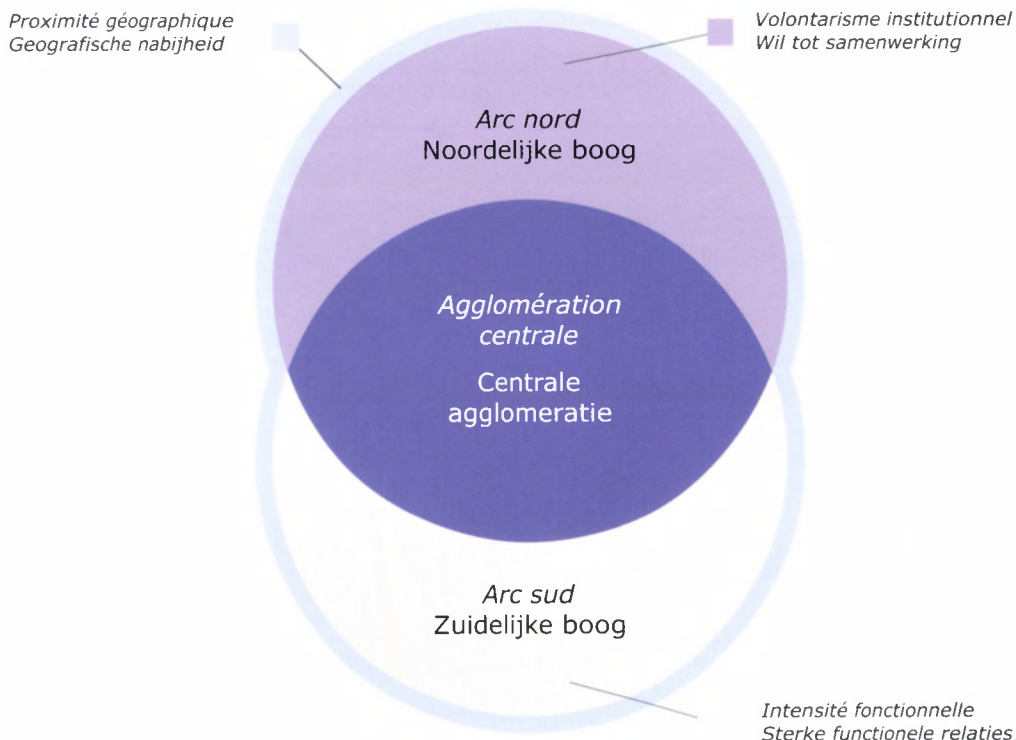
Proximité géographique
Geografische nabijheid

Volontarisme institutionnel
Wil tot samenwerking

Arc nord
Noordelijke boog

Agglomération centrale
Centrale agglomeratie

Arc sud
Zuidelijke boog

Intensité fonctionnelle
Sterke functionele relaties